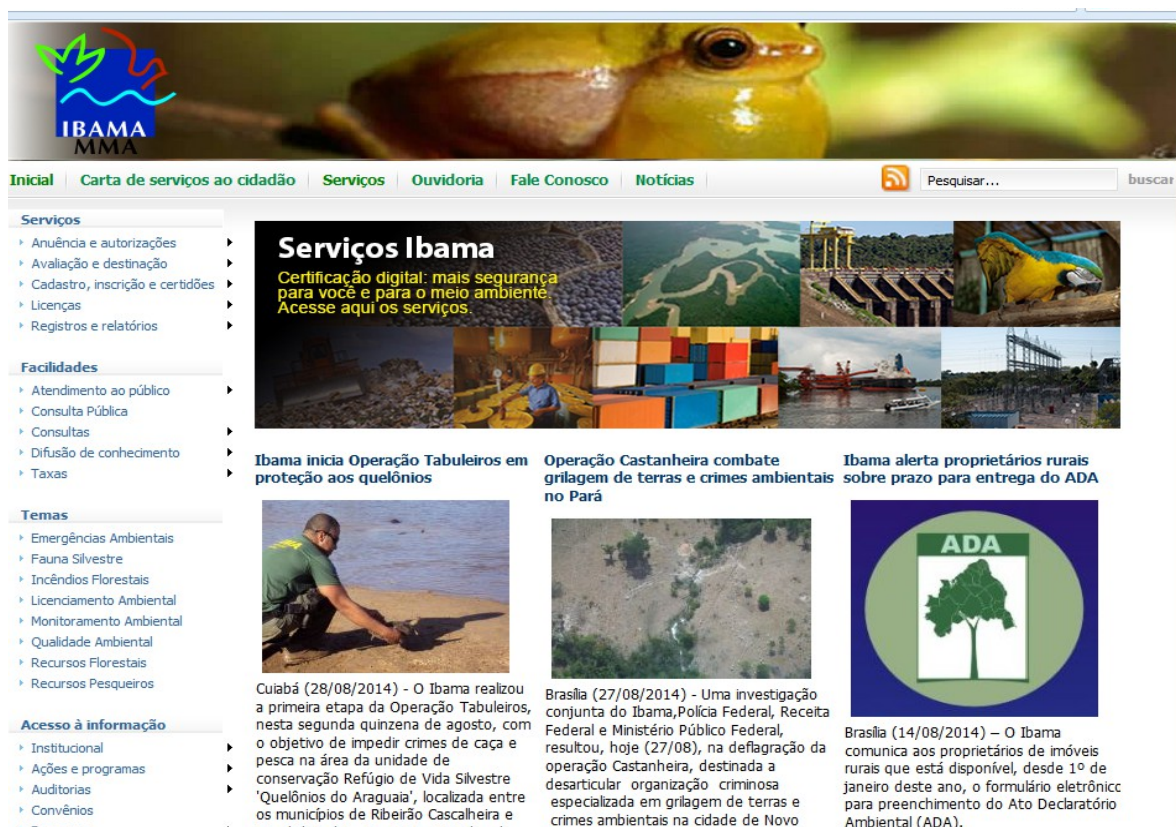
IBAMA
MMA

Inicial | Carta de serviços ao cidadão | Serviços | Ouvidoria | Fale Conosco | Notícias

Pesquisar...
buscar

Serviços
Anuência e autorizações
Avaliação e destinação
Cadastro, inscrição e certidões
Licenças
Registros e relatórios

Facilidades
Atendimento ao público
Consulta Pública
Consultas
Difusão de conhecimento
Taxas

Temas
Emergências Ambientais
Fauna Silvestre
Incêndios Florestais
Licenciamento Ambiental
Monitoramento Ambiental
Qualidade Ambiental
Recursos Florestais
Recursos Pesqueiros

Acesso à informação
Institucional
Ações e programas
Auditorias
Convênios

Serviços Ibama
Certificação digital: mais segurança para você e para o meio ambiente. Acesse aqui os serviços.

Ibama inicia Operação Tabuleiros em proteção aos quelônios

Cuiabá (28/08/2014) - O Ibama realizou a primeira etapa da Operação Tabuleiros, nesta segunda quinzena de agosto, com o objetivo de impedir crimes de caça e pesca na área da unidade de conservação Refúgio de Vida Silvestre 'Quelônios do Araguaia', localizada entre os municípios de Ribeirão Cascalheira e

Operação Castanheira combate grilagem de terras e crimes ambientais no Pará

Brasília (27/08/2014) - Uma investigação conjunta do Ibama,Polícia Federal, Receita Federal e Ministério Público Federal, resultou, hoje (27/08), na deflagração da operação Castanheira, destinada a desarticular organização criminosa especializada em grilagem de terras e crimes ambientais na cidade de Novo

Ibama alerta proprietários rurais sobre prazo para entrega do ADA

ADA

Brasília (14/08/2014) – O Ibama comunica aos proprietários de imóveis rurais que está disponível, desde 1º de janeiro deste ano, o formulário eletrônicc para preenchimento do Ato Declaratório Ambiental (ADA).